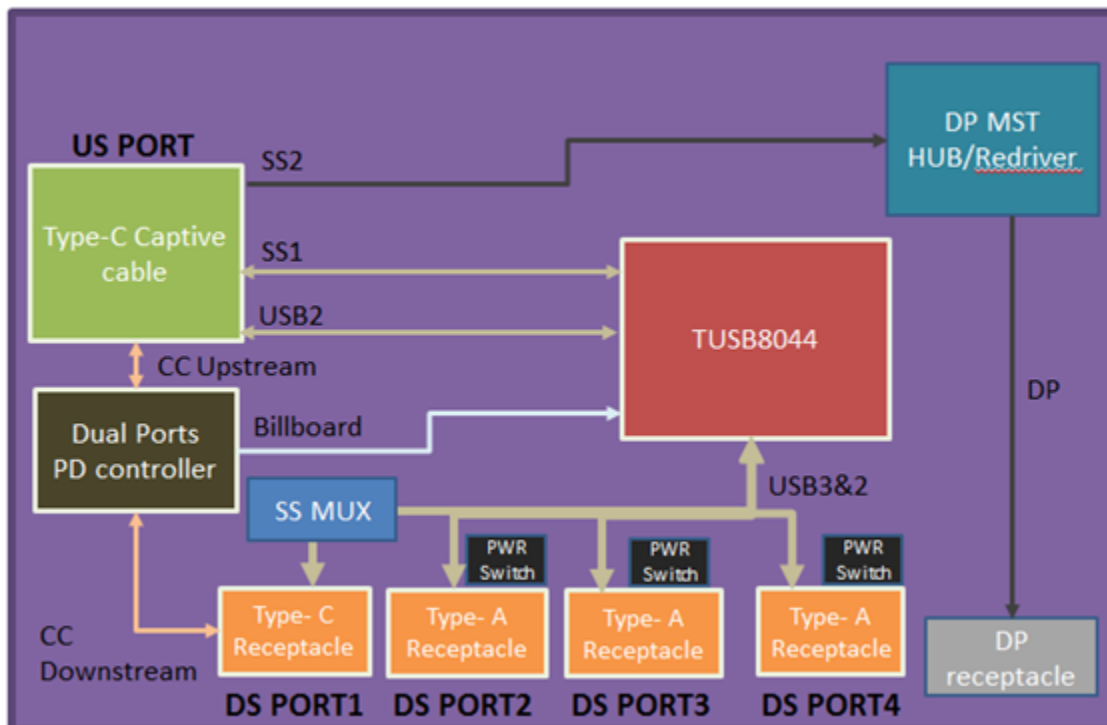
US PORT

SS2

DP MST HUB/Redriver

Type-C Captive cable

SS1

USB2

TUSB8044

CC Upstream

DP

Dual Ports PD controller

Billboard

USB3&2

SS MUX

PWR Switch

PWR Switch

PWR Switch

Type- C Receptacle

Type- A Receptacle

Type- A Receptacle

Type- A Receptacle

DP receptacle

CC Downstream

DS PORT1

DS PORT2

DS PORT3

DS PORT4